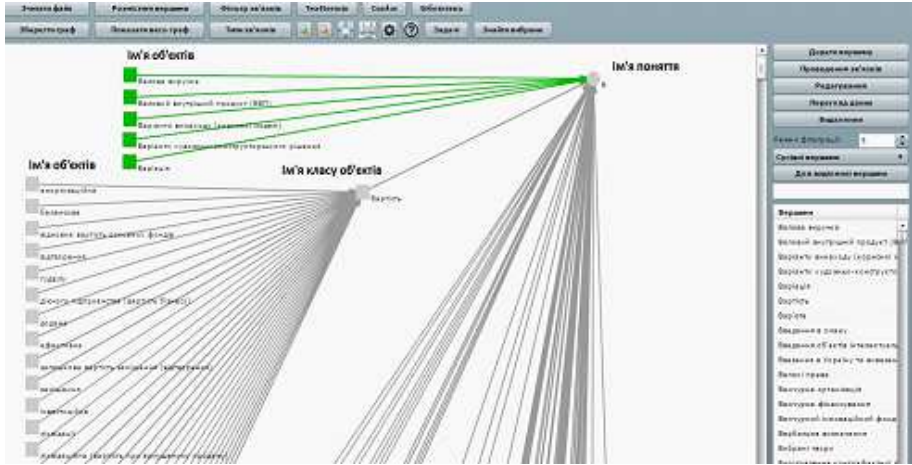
Зчитати файл | Розмістити вершини | Фільтр зв'язків | TextTerminia | Словник | Бібліотека

Зберегти граф | Показати весь граф | Типи зв'язків | Задачі | Знайти вибране

Ім'я об'єктів

Валова виручка

Валовий внутрішній продукт (ВВП)

Варіанти виконання (варіантні рішення)

Варіанти художньо-конструкторських рішень

Вартість

Ім'я поняття

Ім'я об'єктів

Ім'я класу об'єктів

Вартість

амортизаційна

балансова

відновна вартість основних фондів

виробнича

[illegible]

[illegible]

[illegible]

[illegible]

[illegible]

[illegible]

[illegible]

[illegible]

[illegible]

Додати вершину

Проведення зв'язків

Редагування

Перегляд даних

Виділення

Рівень фільтрації 1

Суміжні вершини

Для виділеної вершини

Вершини

Валова виручка

Валовий внутрішній продукт (ВВП)

Варіанти виконання (варіантні рішення)

Варіанти художньо-конструкторських

Варіація

Вартість

Вартість

Введення в обіг

Введення об'єктів інтелектуальн

Ввезення в Україну та вивезення

Вагомі права

Венчурна організація

Венчурне фінансування

Венчурний інноваційний фонд

Вербальне визначення

Вибраний твір

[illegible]